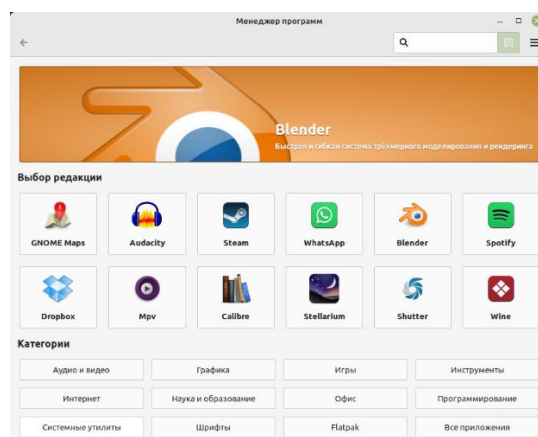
Менеджер программ

Blender
Быстрая и гибкая система трехмерного моделирования и рендеринга

Выбор редакции

GNOME Maps
Audacity
Steam
WhatsApp
Blender
Spotify
Dropbox
Mpv
Calibre
Stellarium
Shutter
Wine

Категории

| Аудио и видео | Графика | Игры | Инструменты |
|---|---|---|---|
| Интернет | Наука и образование | Офис | Программирование |
| Системные утилиты | Шрифты | Flatpak | Все приложения |